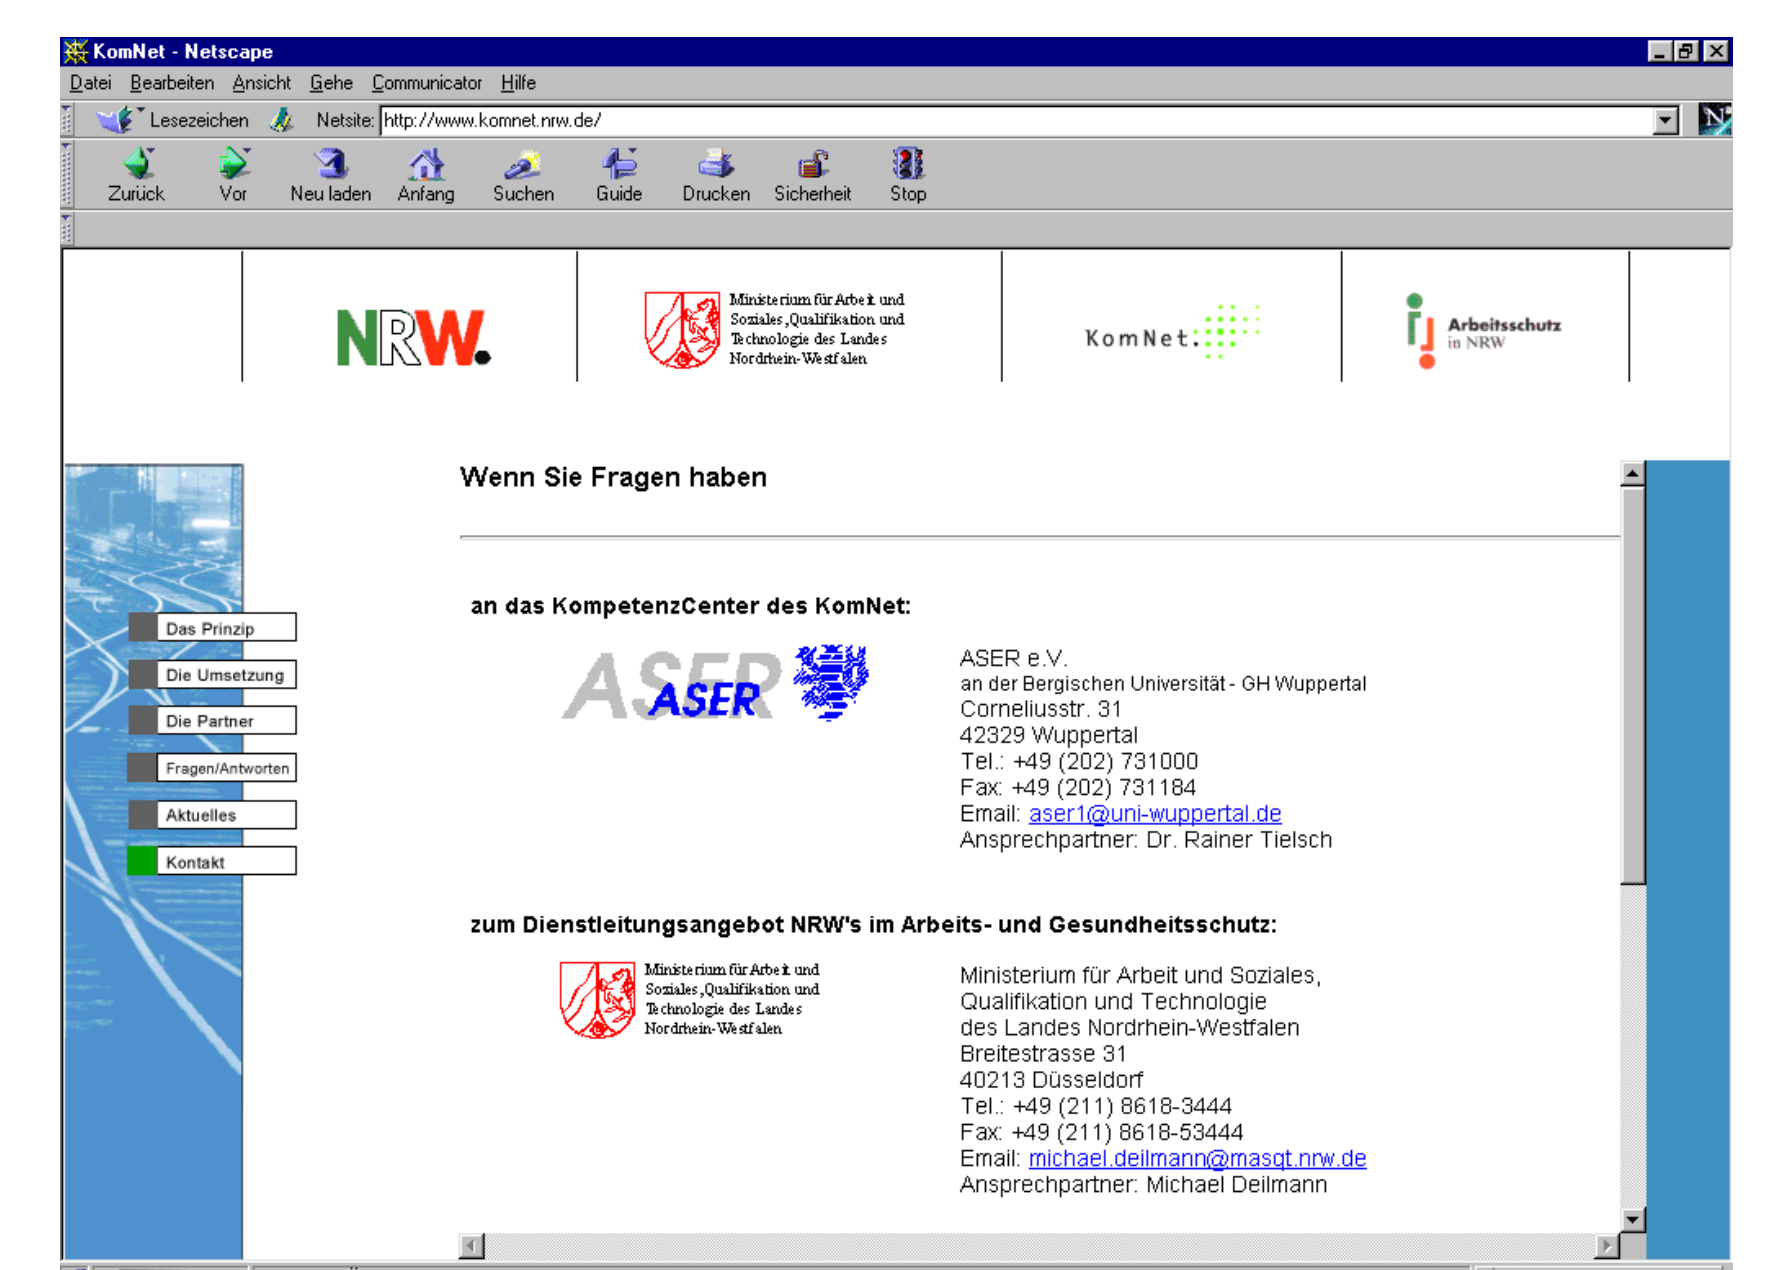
KomNet - Netscape

Datei Bearbeiten Ansicht Gehe Communicator Hilfe

Lesezeichen Netsite: http://www.komnet.nrw.de/

Zurück Vor Neu laden Anfang Suchen Guide Drucken Sicherheit Stop

NRW.

Ministerium für Arbeit und Soziales, Qualifikation und Technologie des Landes Nordrhein-Westfalen

KomNet:

Arbeitsschutz in NRW

Das Prinzip
Die Umsetzung
Die Partner
Fragen/Antworten
Aktuelles
Kontakt

Wenn Sie Fragen haben

an das KompetenzCenter des KomNet:

ASER ASER

ASER e.V.
an der Bergischen Universität - GH Wuppertal
Corneliusstr. 31
42329 Wuppertal
Tel.: +49 (202) 731000
Fax: +49 (202) 731184
Email: aser1@uni-wuppertal.de
Ansprechpartner: Dr. Rainer Tielsch

zum Dienstleitungsangebot NRW's im Arbeits- und Gesundheitsschutz:

Ministerium für Arbeit und Soziales, Qualifikation und Technologie des Landes Nordrhein-Westfalen

Ministerium für Arbeit und Soziales,
Qualifikation und Technologie
des Landes Nordrhein-Westfalen
Breitestrasse 31
40213 Düsseldorf
Tel.: +49 (211) 8618-3444
Fax: +49 (211) 8618-53444
Email: michael.deilmann@masqt.nrw.de
Ansprechpartner: Michael Deilmann